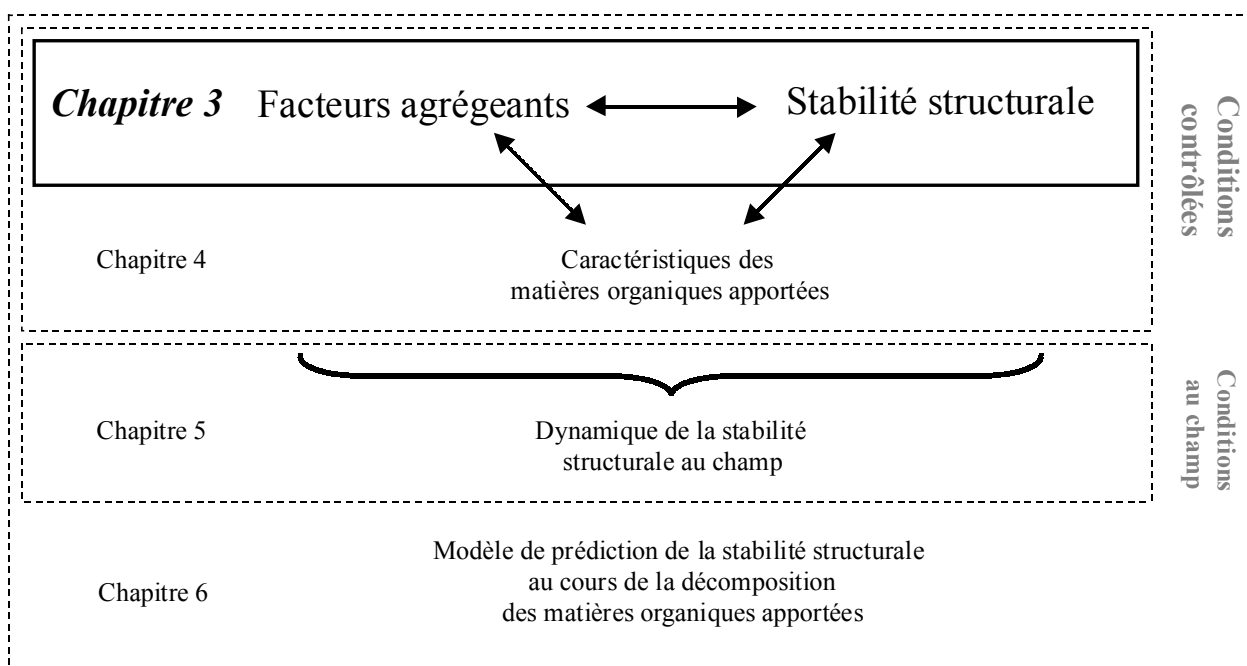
*Chapitre 3* Facteurs agrégeants Stabilité structurale

Conditions contrôlées

Chapitre 4

Caractéristiques des matières organiques apportées

Conditions au champ

Chapitre 5

Dynamique de la stabilité structurale au champ

Chapitre 6

Modèle de prédiction de la stabilité structurale au cours de la décomposition des matières organiques apportées